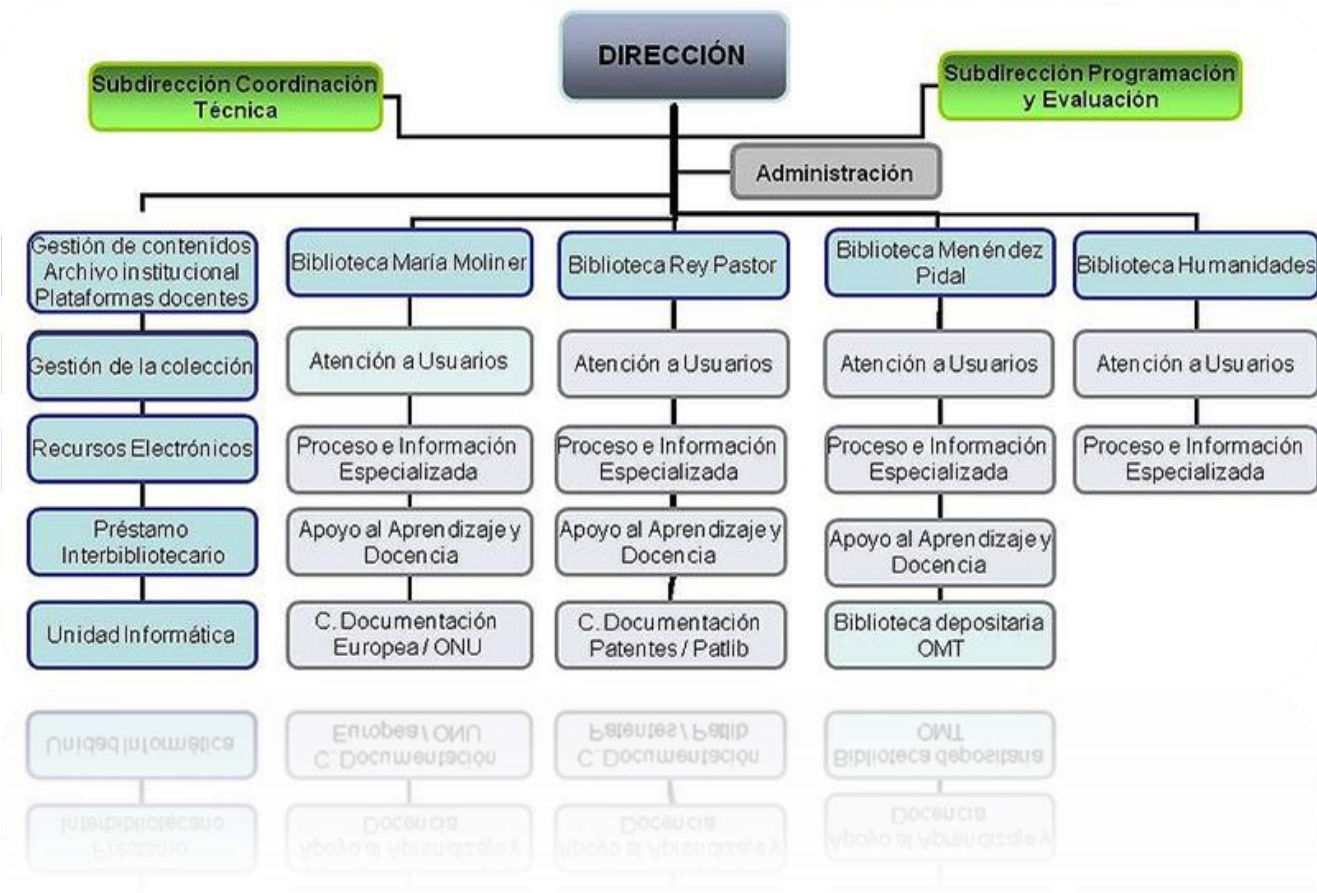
DIRECCIÓN

Subdirección Coordinación Técnica

Subdirección Programación y Evaluación

Administración

Gestión de contenidos
Archivo institucional
Plataformas docentes

Gestión de la colección

Recursos Electrónicos

Préstamo Interbibliotecario

Unidad Informática

Biblioteca María Moliner

Atención a Usuarios

Proceso e Información Especializada

Apoyo al Aprendizaje y Docencia

C. Documentación Europea / ONU

Biblioteca Rey Pastor

Atención a Usuarios

Proceso e Información Especializada

Apoyo al Aprendizaje y Docencia

C. Documentación Patentes / Patlib

Biblioteca Menéndez Pidal

Atención a Usuarios

Proceso e Información Especializada

Apoyo al Aprendizaje y Docencia

Biblioteca depositaria OMT

Biblioteca Humanidades

Atención a Usuarios

Proceso e Información Especializada